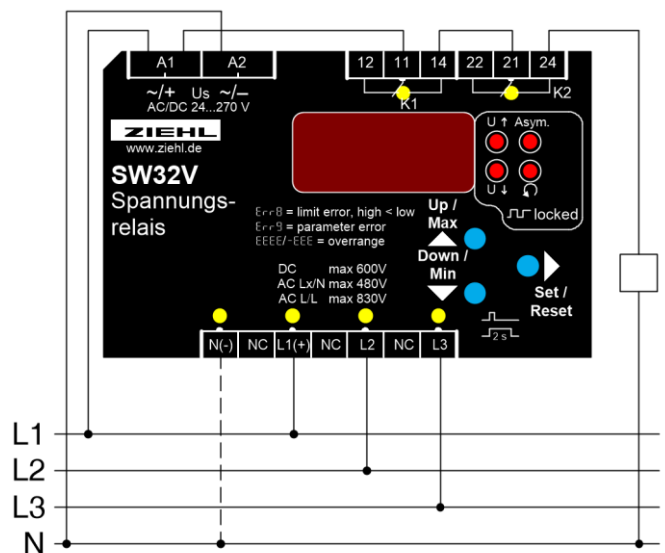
A1 A2
~/+ Us ~/–
AC/DC 24...270 V

12 11 14 22 21 24
K1 K2

ZIEHL
www.ziehl.de
SW32V
Spannungs-relais

U ↑ Asym.
U ↓
locked

Err8 = limit error, high < low
Err9 = parameter error
EEEE/-EEE = overrange

Up / Max
Down / Min
Set / Reset

DC max 600V
AC Lx/N max 480V
AC L/L max 830V

2 s

N(-) NC L1(+) NC L2 NC L3

L1
L2
L3
N